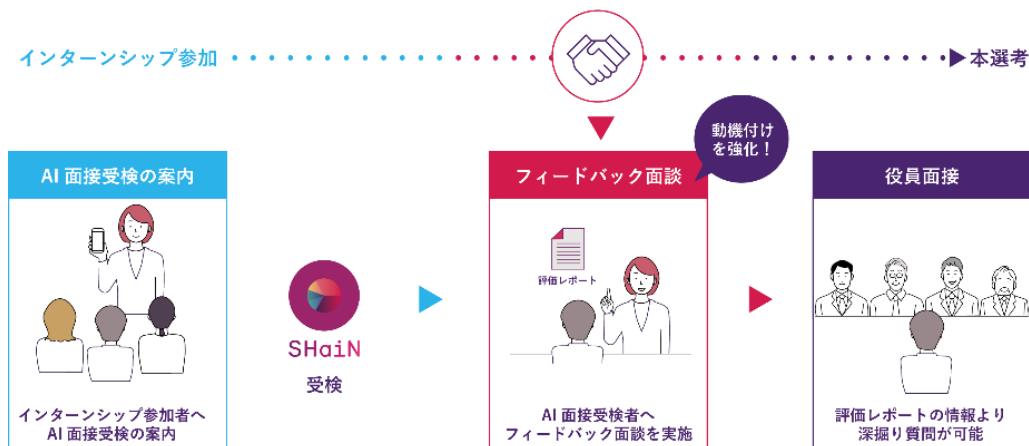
インターンシップ参加

本選考

動機付けを強化！

AI 面接受検の案内

インターンシップ参加者へ
AI 面接受検の案内

SHaiN

受検

フィードバック面談

評価レポート

AI 面接受検者へ
フィードバック面談を実施

役員面接

評価レポートの情報より
深掘り質問が可能